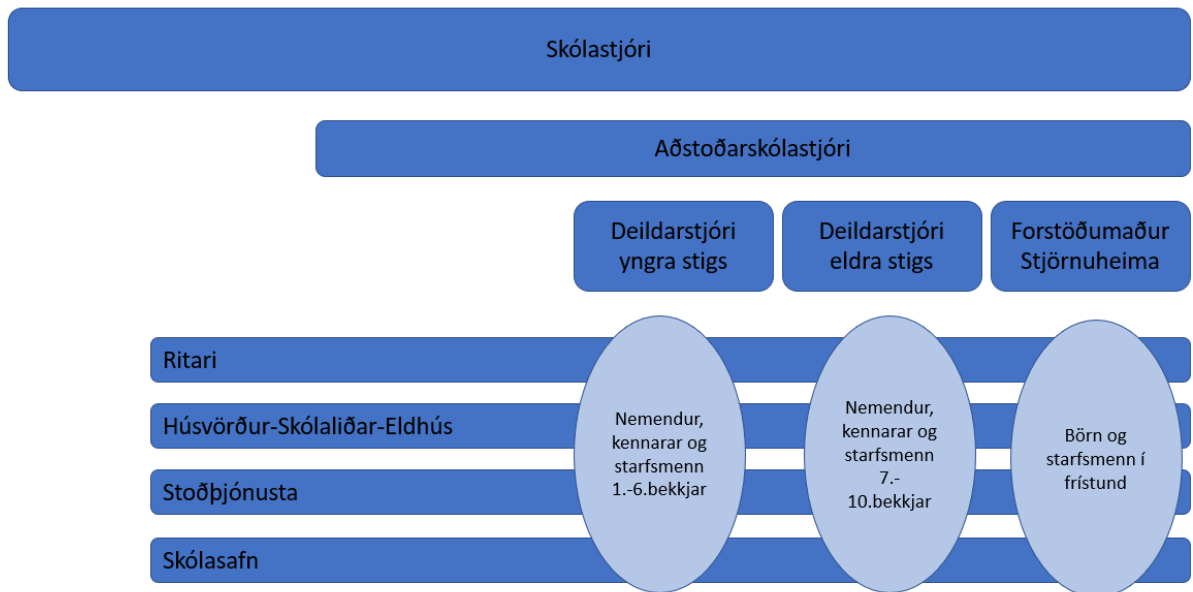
Skólastjóri

Aðstoðarskólastjóri

Deildarstjóri yngra stigs

Deildarstjóri eldra stigs

Forstöðumaður Stjörnuheima

Ritari

Húsvörður-Skólaliðar-Eldhús

Stoðþjónusta

Skólasafn

Nemendur, kennarar og starfsmenn 1.-6.bekkjar

Nemendur, kennarar og starfsmenn 7.-10.bekkjar

Börn og starfsmenn í frístund